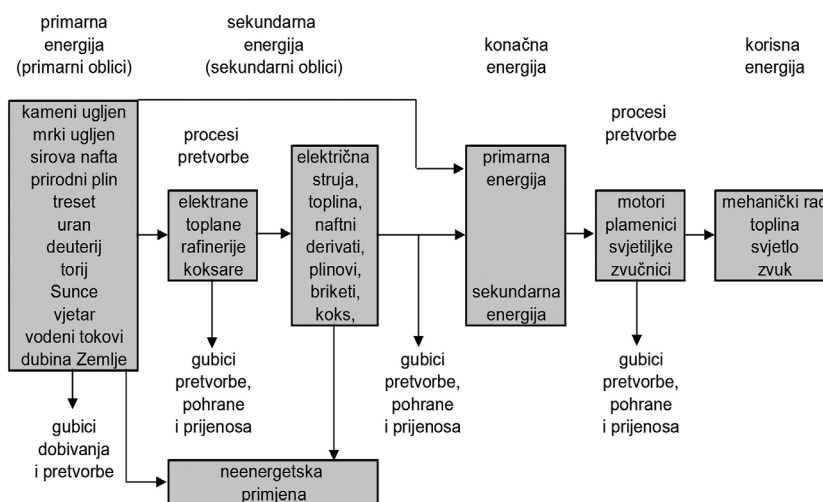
primarna energija (primarni oblici)

sekundarna energija (sekundarni oblici)

konačna energija

korisna energija

kameni ugljen
mrki ugljen
sirova nafta
prirodni plin
treset
uran
deuterij
torij
Sunce
vjetar
vodeni tokovi
dubina Zemlje

procesi pretvorbe

elektrane
toplane
rafinerije
koksare

električna struja,
toplina,
naftni derivati,
plinovi,
briketi,
koks,

primarna energija

sekundarna energija

procesi pretvorbe

motori
plamenici
svjetiljke
zvučnici

mehanički rad
toplina
svjetlo
zvuk

gubici dobivanja i pretvorbe

gubici pretvorbe, pohrane i prijenosa

gubici pretvorbe, pohrane i prijenosa

gubici pretvorbe, pohrane i prijenosa

neenergetska primjena